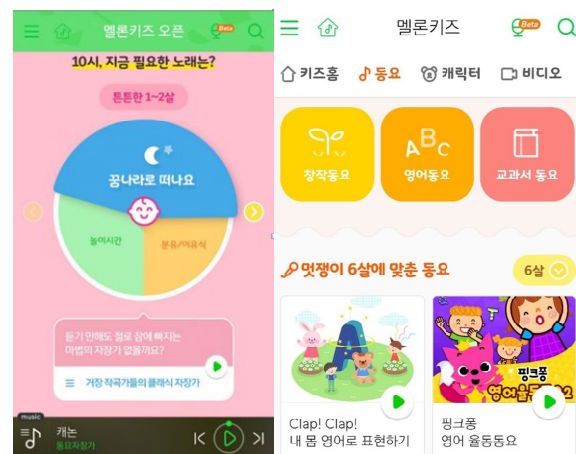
멜론키즈 오픈 Beta

10시, 지금 필요한 노래는?

튼튼한 1~2살

꿈나라로 떠나요

놀이시간

분유/이유식

듣기 만해도 절로 잠에 빠지는 마법의 자장가 없을까요?

거장 작곡가들의 클래식 자장가

music
캐논
동요자장가

멜론키즈 Beta

키즈홈 동요 캐릭터 비디오

창작동요

ABC
영어동요

교과서 동요

멋쟁이 6살에 맞춘 동요

6살

Clap! Clap!
내 몸 영어로 표현하기

핑크퐁
영어 율동동요

핑크퐁
영어 율동동요 2